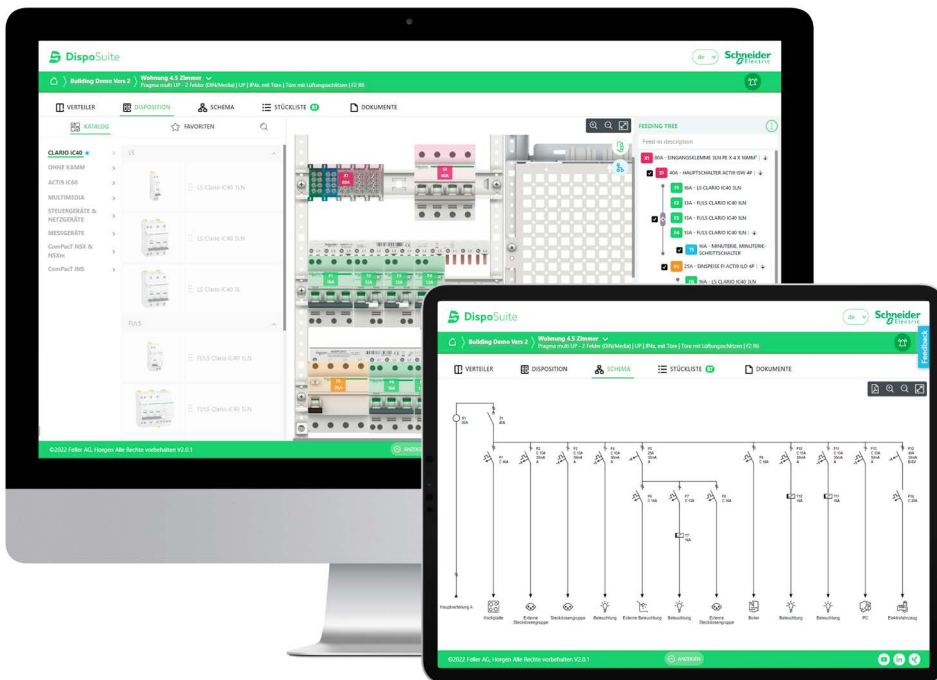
DispoSuite

de

Schneider Electric

Building Demo Vers 2 〉 Wohnung 4.5 Zimmer
Pragma multi UP - 2 Felder (DIN/Media) | UP | IP4x, mit Türe | Türe mit Lüftungsschlitzen | F2 86

VERTEILER

DISPOSITION

SCHEMA

STÜCKLISTE

DOKUMENTE

KATALOG

FAVORITEN

CLARIO IC40

OHNE KAMM

ACTI9 IC60

MULTIMEDIA

STEUERGERÄTE & NETZGERÄTE

MESSGERÄTE

ComPacT NSX & NSXm

ComPacT INS

LS

LS Clario iC40 1LN

LS Clario iC40 3LN

LS Clario iC40 3L

FI/LS

FI/LS Clario iC40 1LN

FI/LS Clario iC40 3LN

FEEDING TREE

Feed-in description

X1 80A - EINGANGSKLEMME 3LN PE X 4 X 16MM²

Q1 40A - HAUPTSCHALTER ACTI9 ISW 4P

F1 16A - LS CLARIO IC40 3LN

F2 13A - FI/LS CLARIO IC40 1LN

F3 13A - FI/LS CLARIO IC40 1LN

F4 10A - FI/LS CLARIO IC40 1LN

T1 16A - MINUTERIE, MINUTERIE-SCHRITTSCHALTER

F5 25A - EINSPEISE FI ACTI9 ILD 4P

16A - LS CLARIO IC40 3LN

©2022 Feller AG, Horgen Alle Rechte vorbehalten V2.0.1

ANZEIGEN

DispoSuite

de

Schneider Electric

Feedback

Building Demo Vers 2 〉 Wohnung 4.5 Zimmer
Pragma multi UP - 2 Felder (DIN/Media) | UP | IP4x, mit Türe | Türe mit Lüftungsschlitzen | F2 86

VERTEILER

DISPOSITION

SCHEMA

STÜCKLISTE

DOKUMENTE

X1 80A

Q1 40A

F1 C 16A

F2 C 10A

F3 C 13A

F4 C 10A

F5 25A

F6 C 16A

F7 C 10A

F8 C 16A

T1 16A

F9 C 16A

F10 C 16A

F11 C 16A

F12 C 13A

F13 40A

T2 16A

T3 16A

F14 C 20A

Hauptverteilung A

Kochplatte

Externe Steckdosengruppe

Steckdosengruppe

Beleuchtung

Externe Beleuchtung

Beleuchtung

Externe Steckdosengruppe

Boiler

Beleuchtung

Beleuchtung

PC

Elektrofahrzeug

©2022 Feller AG, Horgen Alle Rechte vorbehalten V2.0.1

ANZEIGEN